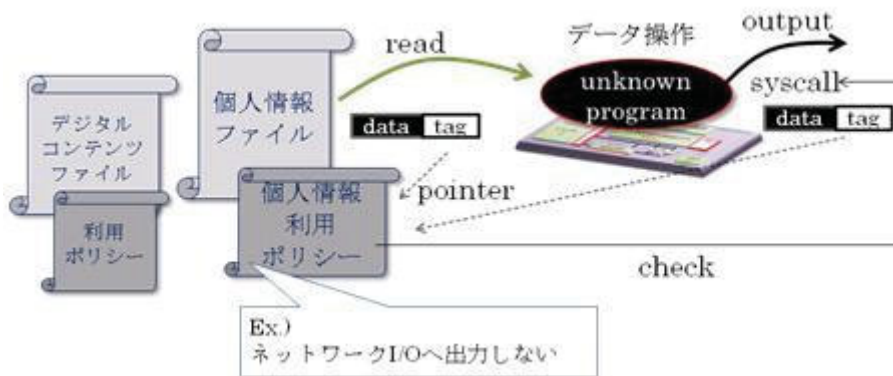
デジタル
コンテンツ
ファイル

利用
ポリシー

個人情報
ファイル

個人情報
利用
ポリシー

read

data tag

pointer

データ操作

unknown
program

output

syscall

data tag

check

Ex.)
ネットワークI/Oへ出力しない